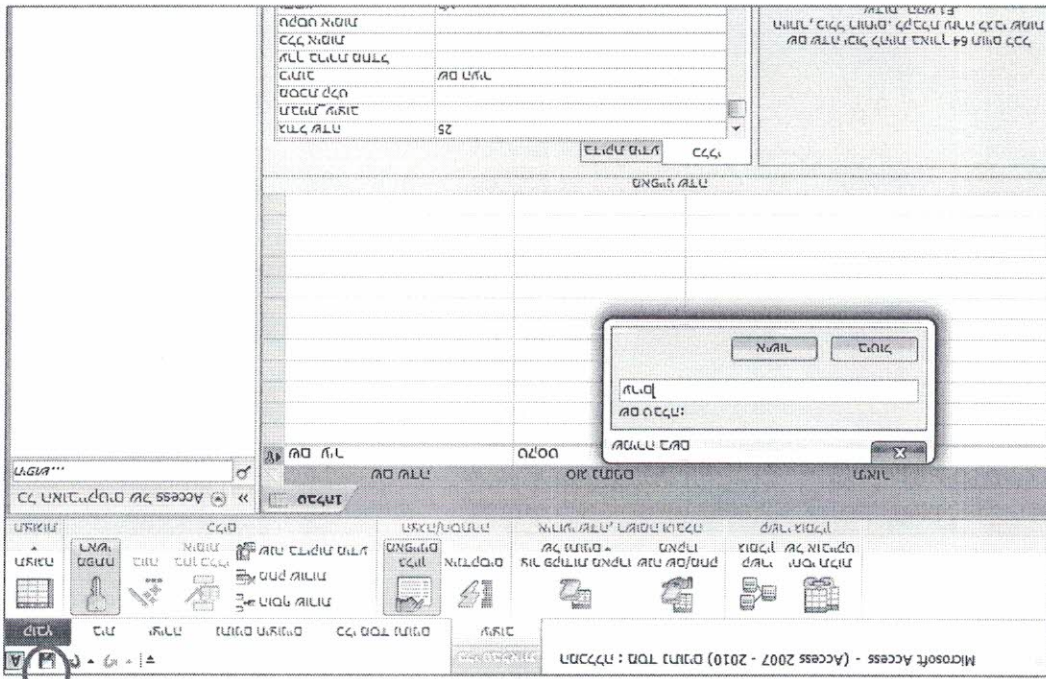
Microsoft Access - (Access 2007 - 2010) מסד נתונים : קורסים

עיצוב

קובץ בית יצירה נתונים חיצוניים כלי מסד נתונים עיצוב

תצוגה

מפתח ראשי בונה בדוק כללי אימות

הוסף שורות

מחק שורות

שנה בדיקת מידע

תכונות

גיליון מאפיינים אינדקסים

יצירת פקודות מאקרו של נתונים ▾ שנה שם/מחק פקודת מאקרו

תלויות אובייקט

קשרי גומלין

תצוגות כלים הצג/הסתר אירועי שדה, רשומה וטבלה קשרי גומלין

כל האובייקטים של Access « טבלה1

חיפוש...

שם שדה סוג נתונים תיאור

שם קובץ

שמירה בשם

שם טבלה:

טבלה1

אישור ביטול

מאפייני שדה

כללי בדיקת מידע

גודל שדה 25

תבנית

מסכת קלט

כיתוב

ערך ברירת מחדל

כלל אימות

טקסט אימות

שם שדה יכול להכיל עד 64 תווים כולל

רווחים. לחץ F1 לקבלת עזרה בשמות

שדות.